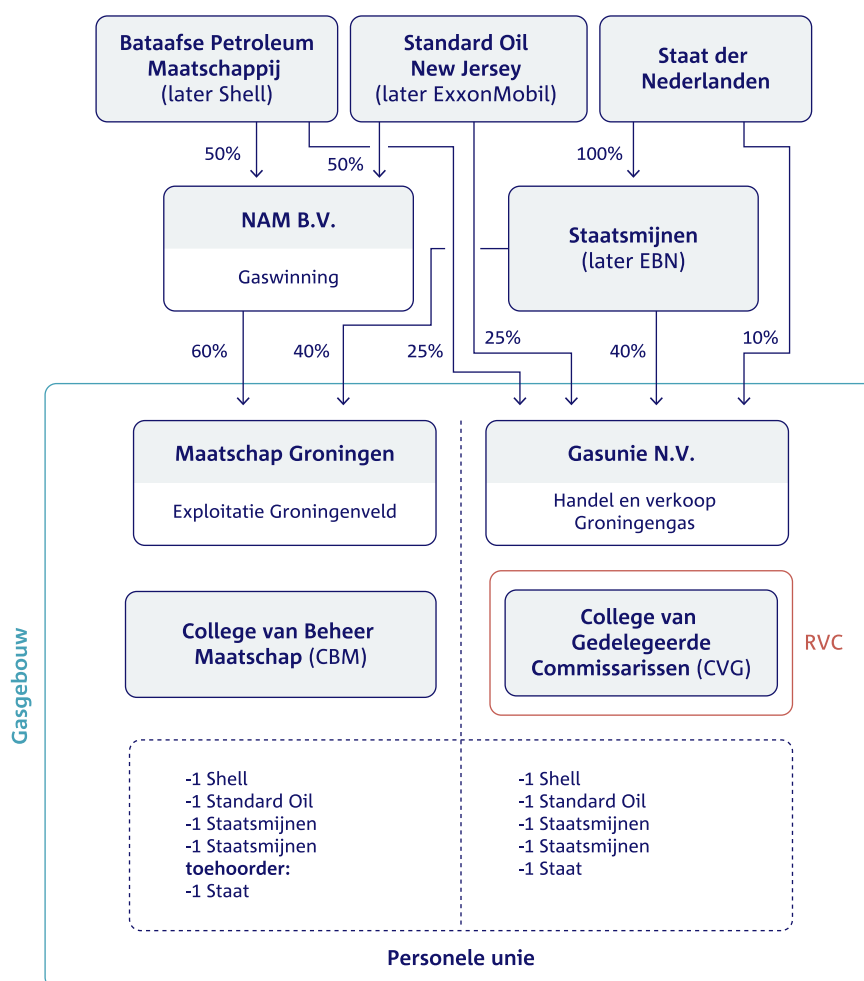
Bataafse Petroleum Maatschappij (later Shell)

Standard Oil New Jersey (later ExxonMobil)

Staat der Nederlanden

50%

50%

100%

NAM B.V.

Gaswinning

Staatsmijnen (later EBN)

60%

40%

25%

25%

40%

10%

Gasgebouw

Maatschap Groningen

Exploitatie Groningenveld

Gasunie N.V.

Handel en verkoop Groningengas

College van Beheer Maatschap (CBM)

College van Gedelegeerde Commissarissen (CVG)

RVC

-1 Shell
-1 Standard Oil
-1 Staatsmijnen
-1 Staatsmijnen
toehoorder:
-1 Staat

-1 Shell
-1 Standard Oil
-1 Staatsmijnen
-1 Staatsmijnen
-1 Staat

Personele unie